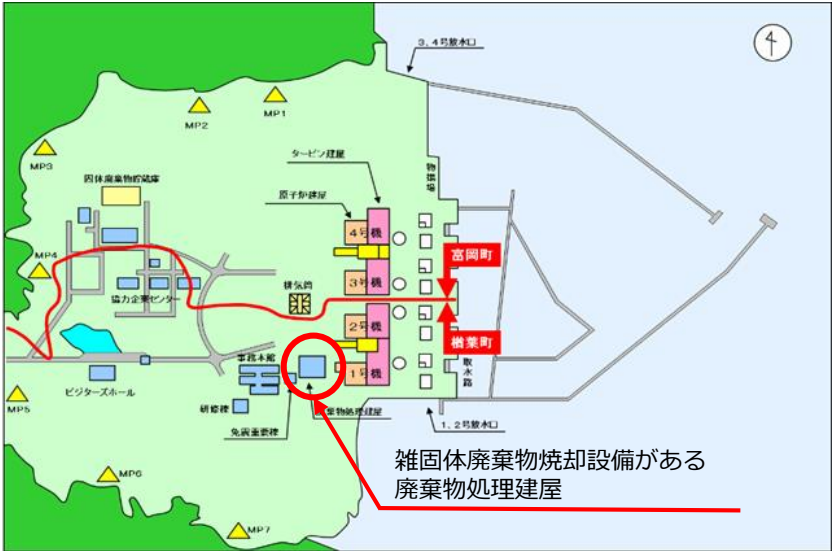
3、4号放水口

MP1
MP2
MP3
MP4
MP5
MP6
MP7

固体廃棄物貯蔵庫
タービン建屋
原子炉建屋
物揚場
4号機
3号機
2号機
1号機
富岡町
楢葉町
排気筒
協力企業センター
事務本館
ビジターズホール
研修棟
免震重要棟
廃棄物処理建屋
取水路
1、2号放水口

雑固体廃棄物焼却設備がある
廃棄物処理建屋